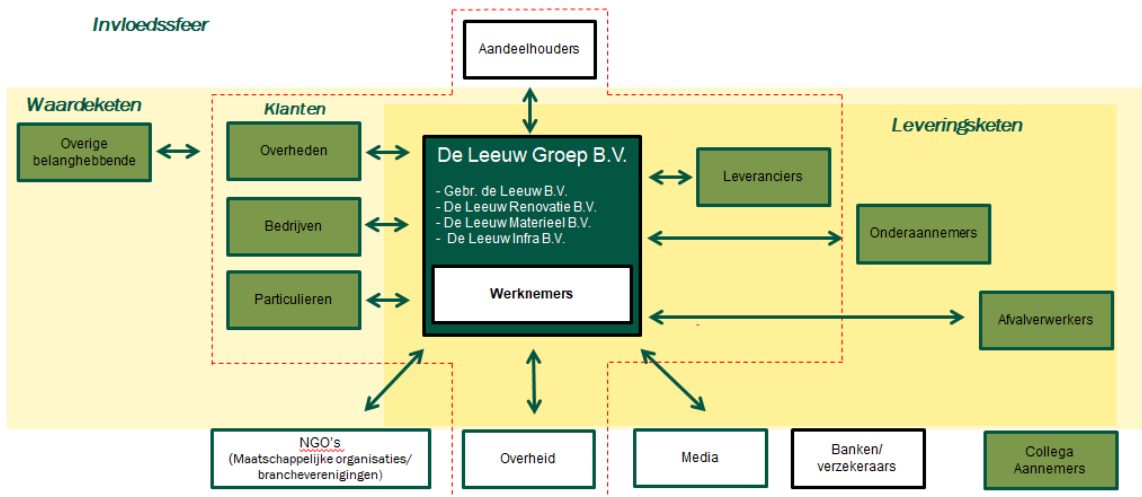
Invloedssfeer

Aandeelhouders

Waardeketen

Klanten

Leveringsketen

Overige belanghebbende

Overheden

Bedrijven

Particulieren

De Leeuw Groep B.V.

- Gebr. de Leeuw B.V.
- De Leeuw Renovatie B.V.
- De Leeuw Materieel B.V.
- De Leeuw Infra B.V.

Werknemers

Leveranciers

Onderaannemers

Afvalverwerkers

NGO's (Maatschappelijke organisaties/ brancheverenigingen)

Overheid

Media

Banken/ verzekeraars

Collega Aannemers